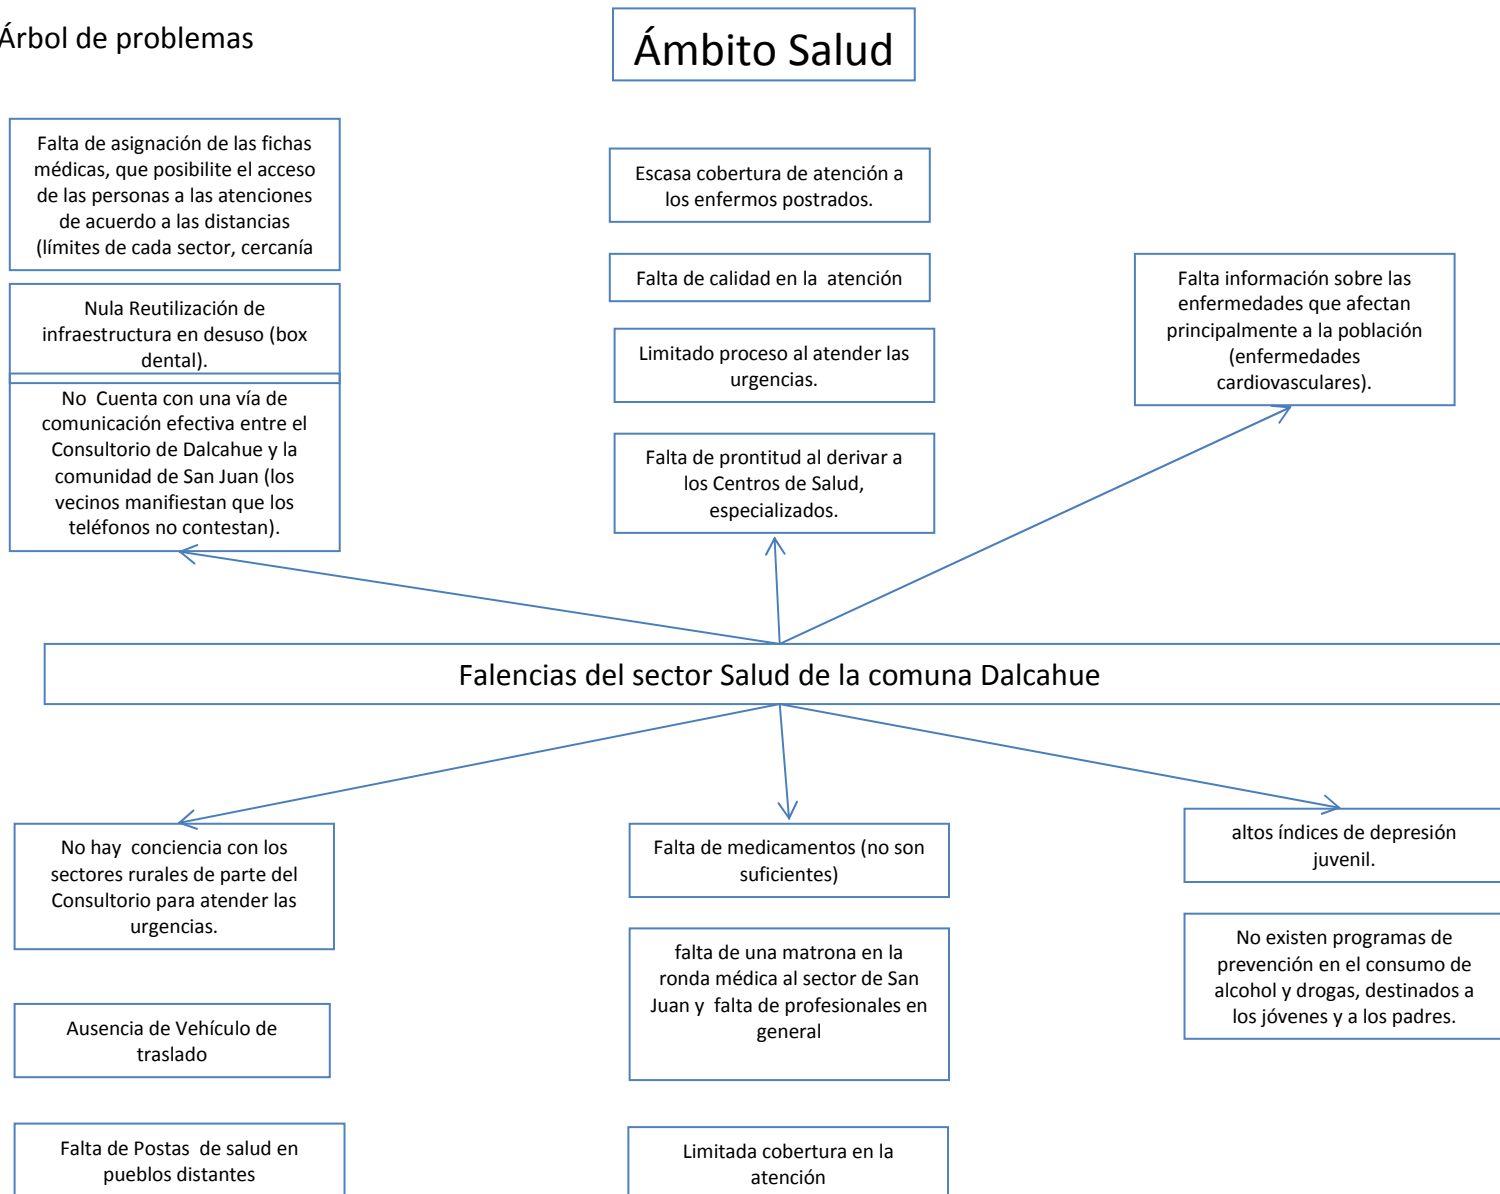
Árbol de problemas

Ámbito Salud

Falta de asignación de las fichas médicas, que posibilite el acceso de las personas a las atenciones de acuerdo a las distancias (límites de cada sector, cercanía

Nula Reutilización de infraestructura en desuso (box dental).

No Cuenta con una vía de comunicación efectiva entre el Consultorio de Dalcahue y la comunidad de San Juan (los vecinos manifiestan que los teléfonos no contestan).

Escasa cobertura de atención a los enfermos postrados.

Falta de calidad en la atención

Limitado proceso al atender las urgencias.

Falta de prontitud al derivar a los Centros de Salud, especializados.

Falta información sobre las enfermedades que afectan principalmente a la población (enfermedades cardiovasculares).

Falencias del sector Salud de la comuna Dalcahue

No hay conciencia con los sectores rurales de parte del Consultorio para atender las urgencias.

Ausencia de Vehículo de traslado

Falta de Postas de salud en pueblos distantes

Falta de medicamentos (no son suficientes)

falta de una matrona en la ronda médica al sector de San Juan y falta de profesionales en general

Limitada cobertura en la atención

altos índices de depresión juvenil.

No existen programas de prevención en el consumo de alcohol y drogas, destinados a los jóvenes y a los padres.